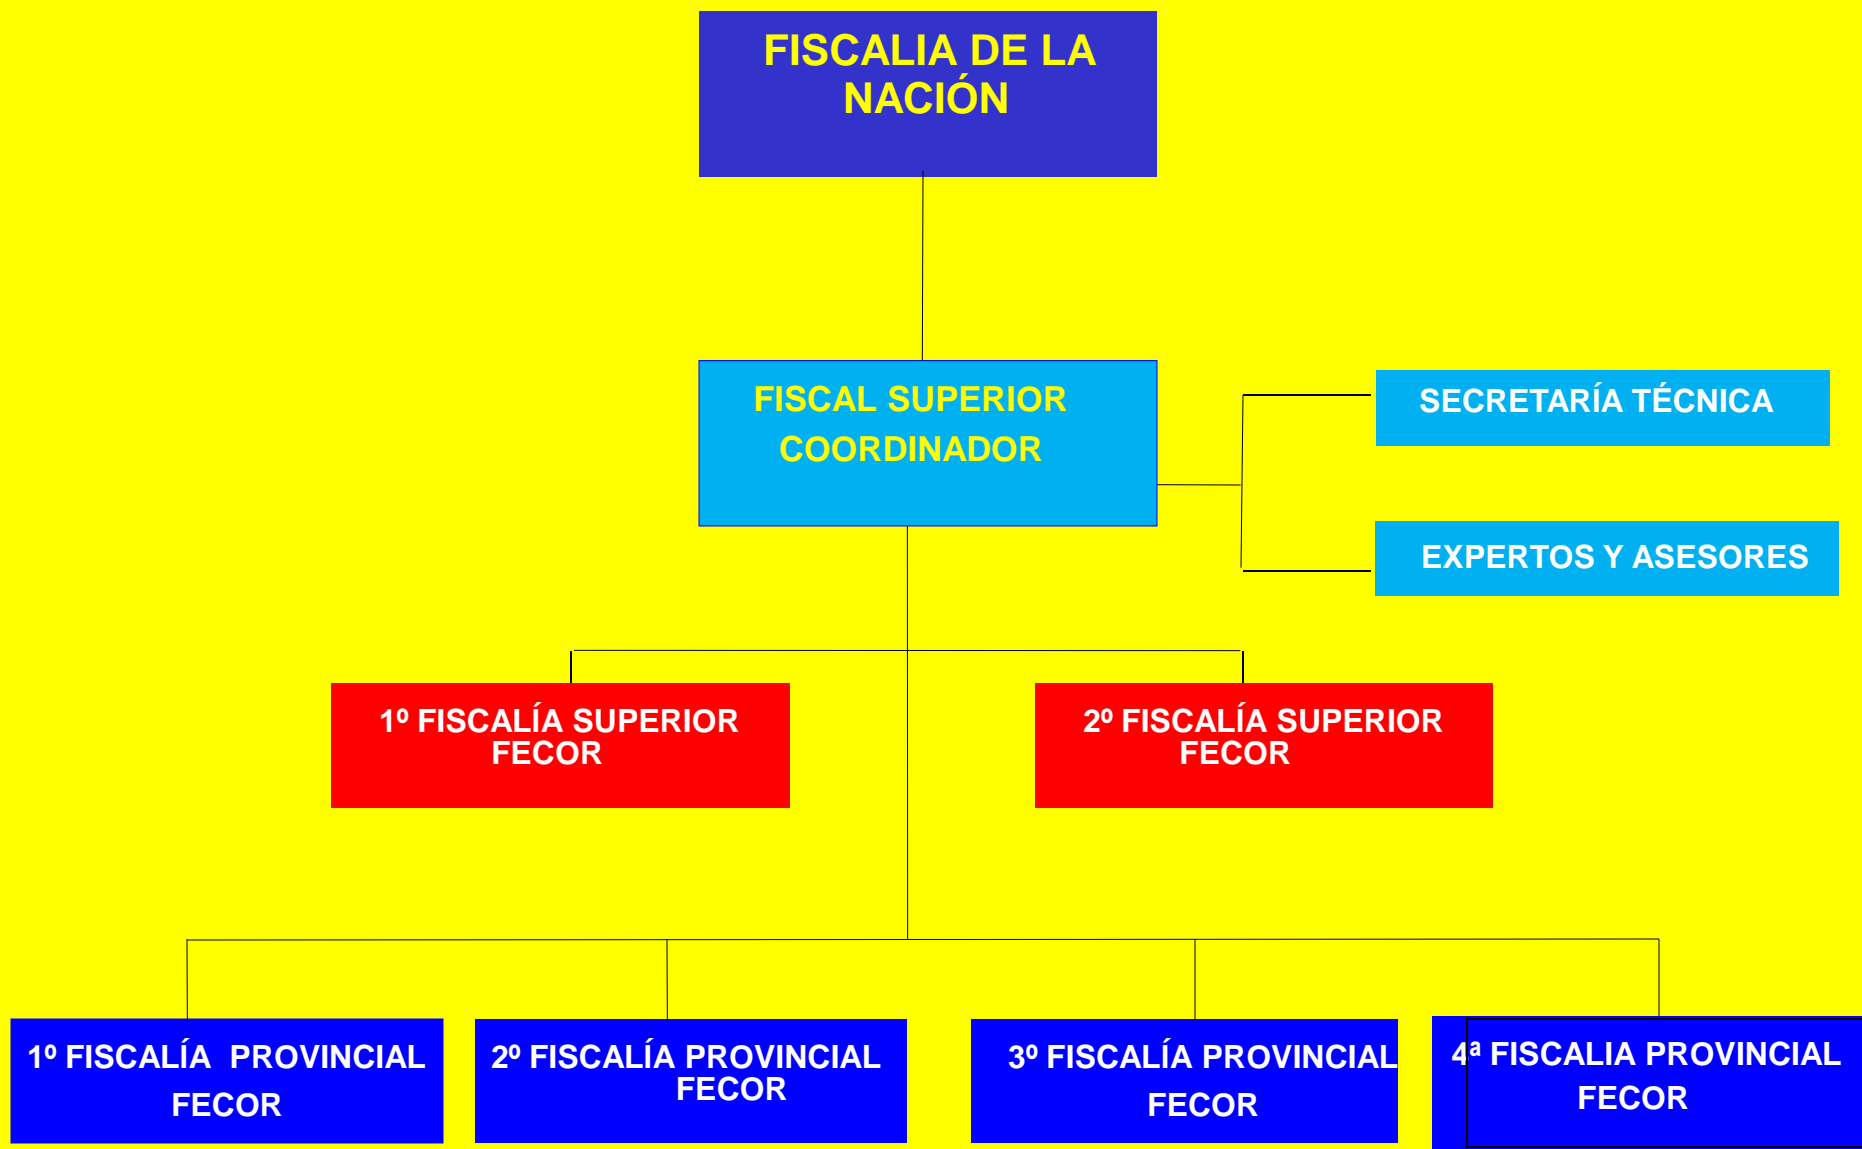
FISCALIA DE LA NACIÓN

FISCAL SUPERIOR COORDINADOR

SECRETARÍA TÉCNICA

EXPERTOS Y ASESORES

1º FISCALÍA SUPERIOR FECOR

2º FISCALÍA SUPERIOR FECOR

1º FISCALÍA PROVINCIAL FECOR

2º FISCALÍA PROVINCIAL FECOR

3º FISCALÍA PROVINCIAL FECOR

4ª FISCALIA PROVINCIAL FECOR